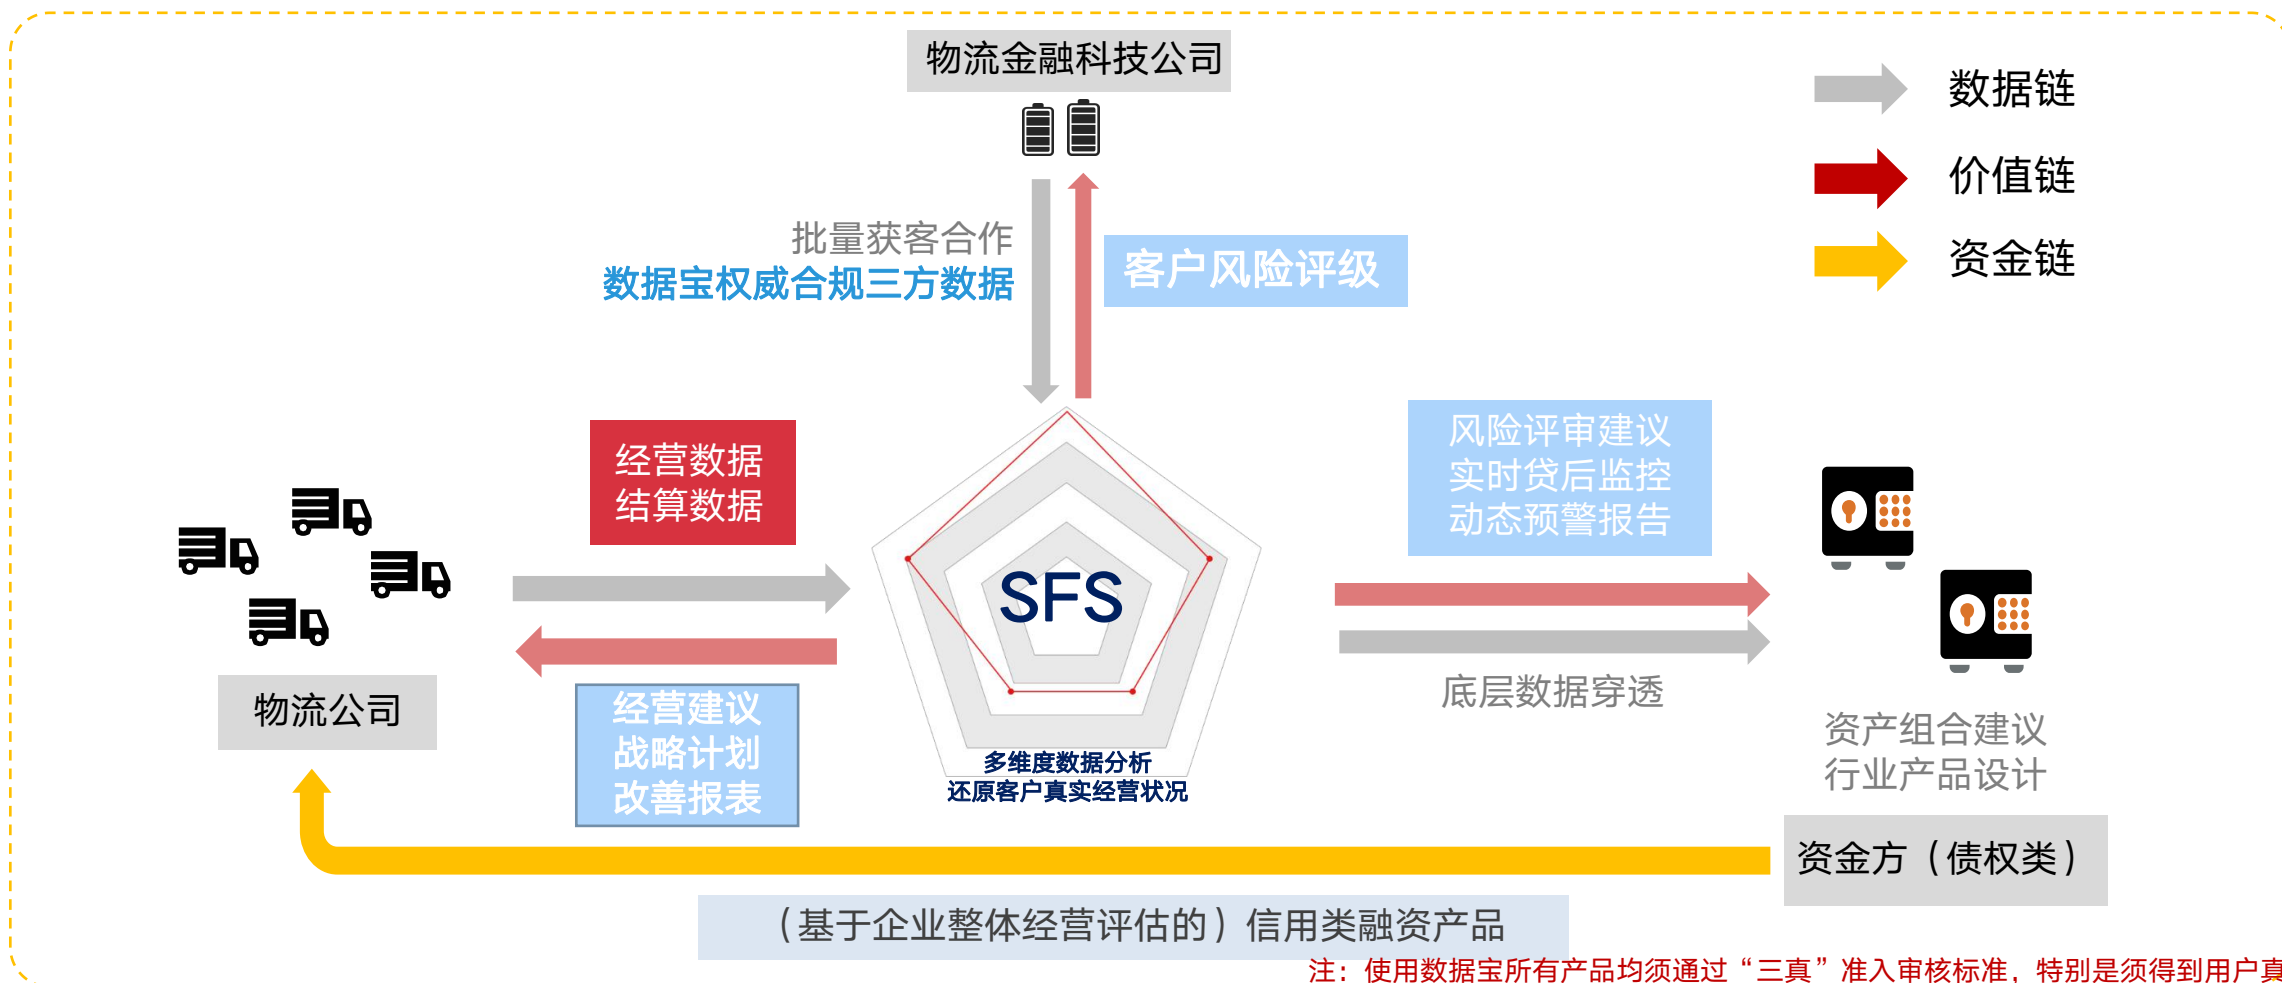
物流金融科技公司

数据链
价值链
资金链

批量获客合作
数据宝权威合规三方数据

客户风险评级

经营数据
结算数据

风险评审建议
实时贷后监控
动态预警报告

SFS

多维度数据分析
还原客户真实经营状况

物流公司

经营建议
战略计划
改善报表

底层数据穿透

资产组合建议
行业产品设计

资金方（债权类）

（基于企业整体经营评估的）信用类融资产品

注：使用数据宝所有产品均须通过“三真”准入审核标准，特别是须得到用户真